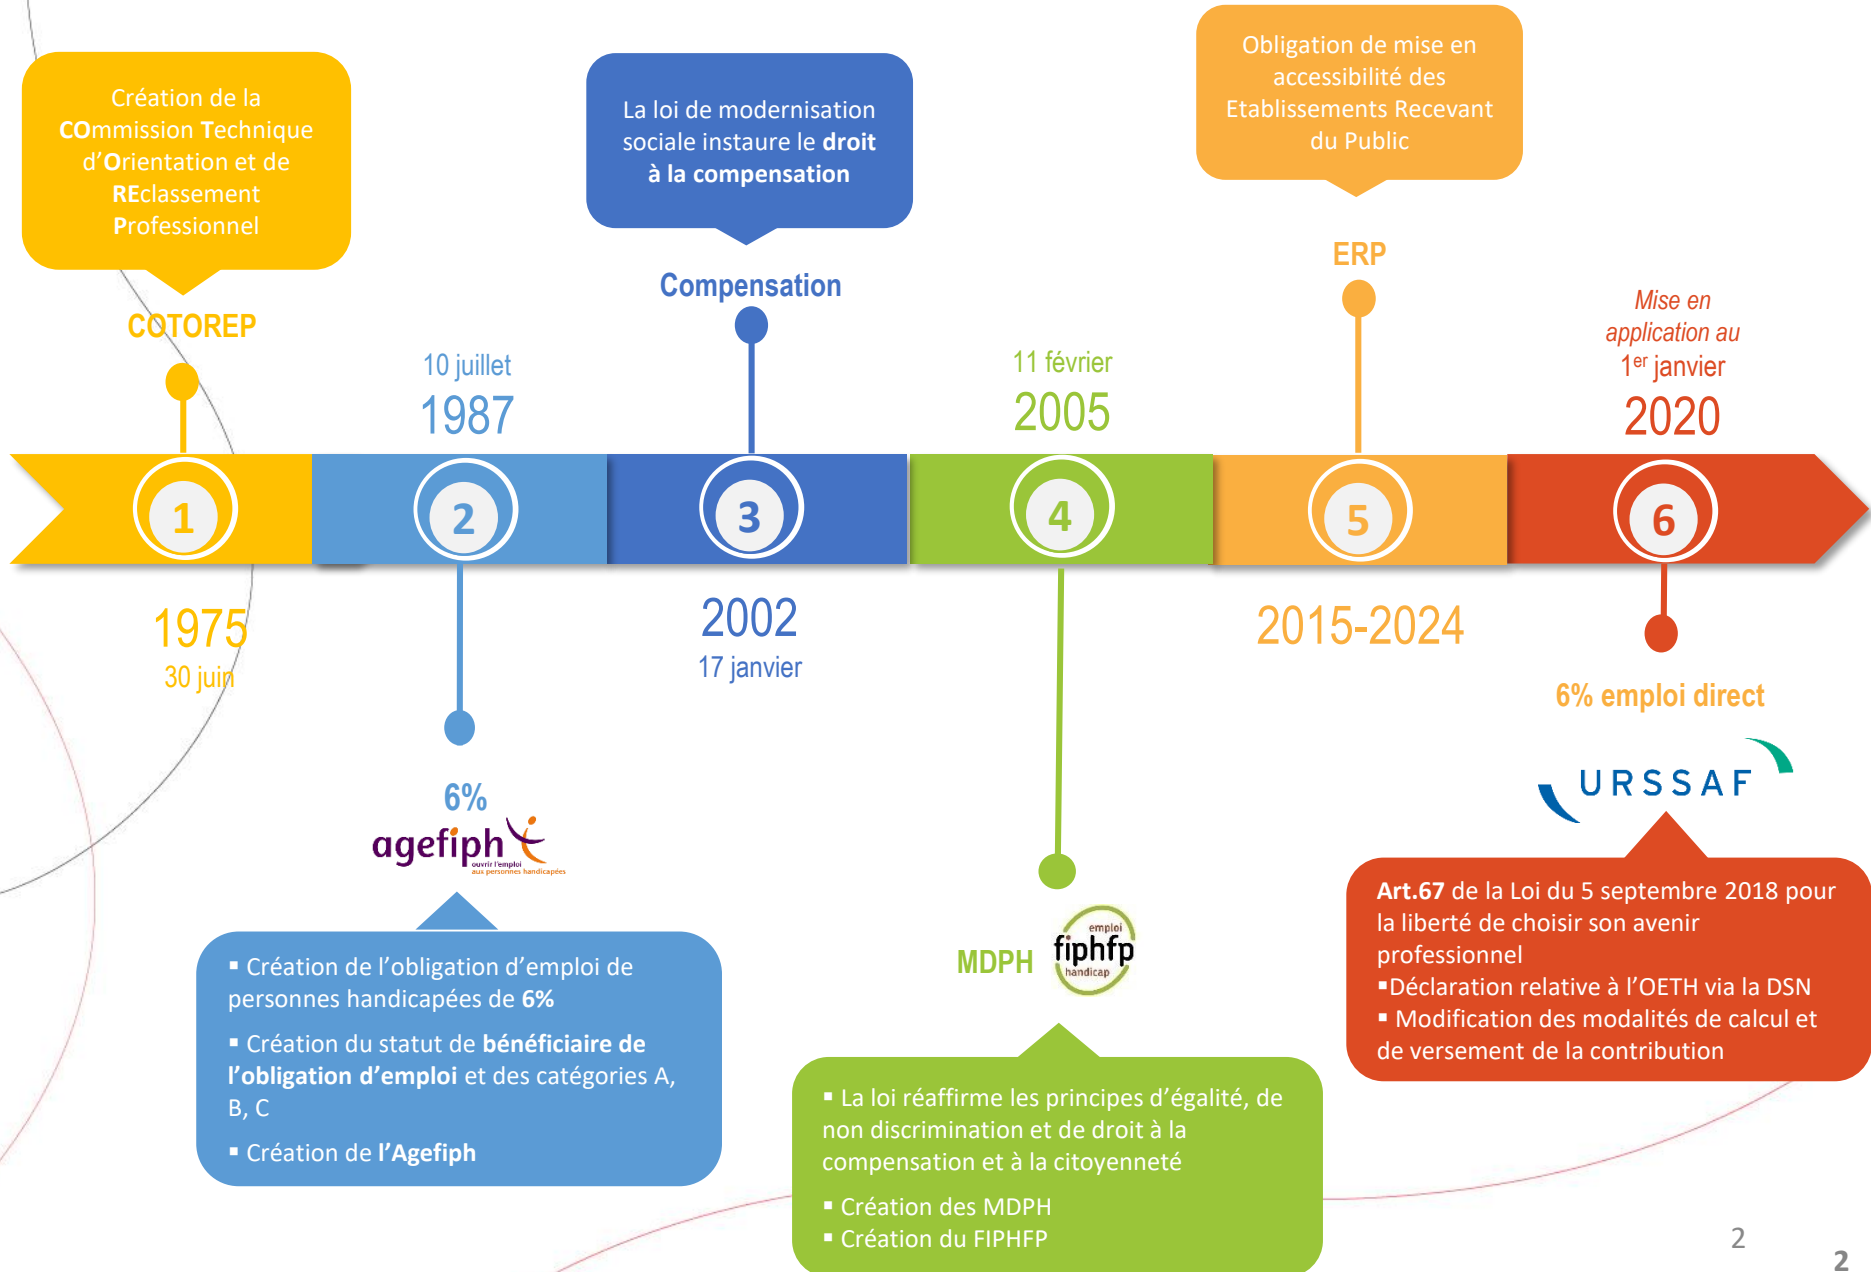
Création de la COmmission Technique d'Orientation et de REclassement Professionnel

COTOREP

1

1975
30 juin

10 juillet
1987

2

6%
agefiph
ouvrir l'emploi aux personnes handicapées

▪ Création de l'obligation d'emploi de personnes handicapées de 6%
▪ Création du statut de bénéficiaire de l'obligation d'emploi et des catégories A, B, C
▪ Création de l'Agefiph

La loi de modernisation sociale instaure le droit à la compensation

Compensation

3

2002
17 janvier

11 février
2005

4

MDPH
emploi fiphfp handicap

▪ La loi réaffirme les principes d'égalité, de non discrimination et de droit à la compensation et à la citoyenneté
▪ Création des MDPH
▪ Création du FIPHFP

Obligation de mise en accessibilité des Etablissements Recevant du Public

ERP

5

2015-2024

Mise en application au $1^{er}$ janvier
2020

6

6% emploi direct

URSSAF

Art.67 de la Loi du 5 septembre 2018 pour la liberté de choisir son avenir professionnel
▪Déclaration relative à l'OETH via la DSN
▪ Modification des modalités de calcul et de versement de la contribution

2

2